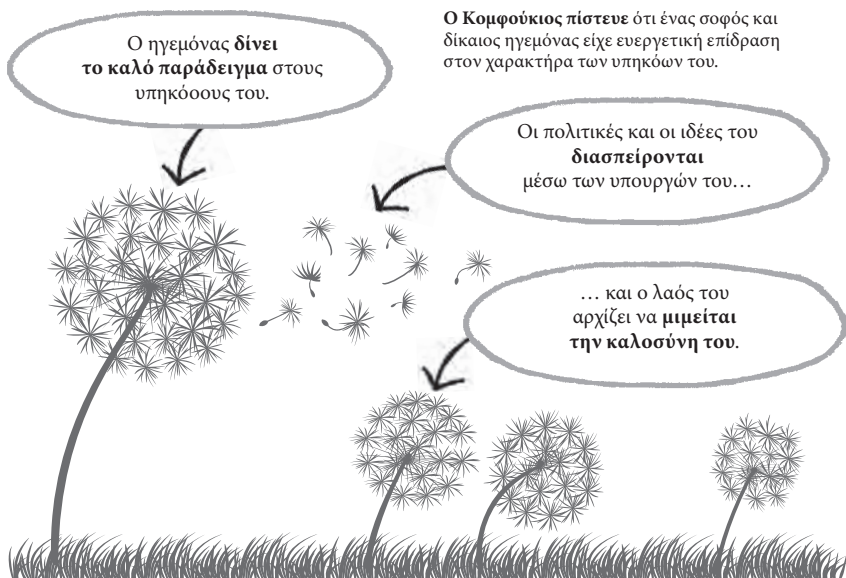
**Ο Κομφούκιος πίστευε** ότι ένας σοφός και δίκαιος ηγεμόνας είχε ευεργετική επίδραση στον χαρακτήρα των υπηκόων του.

Ο ηγεμόνας **δίνει το καλό παράδειγμα** στους υπηκόοους του.

Οι πολιτικές και οι ιδέες του **διασπείρονται** μέσω των υπουργών του…

… και ο λαός του αρχίζει να **μιμείται την καλοσύνη του**.